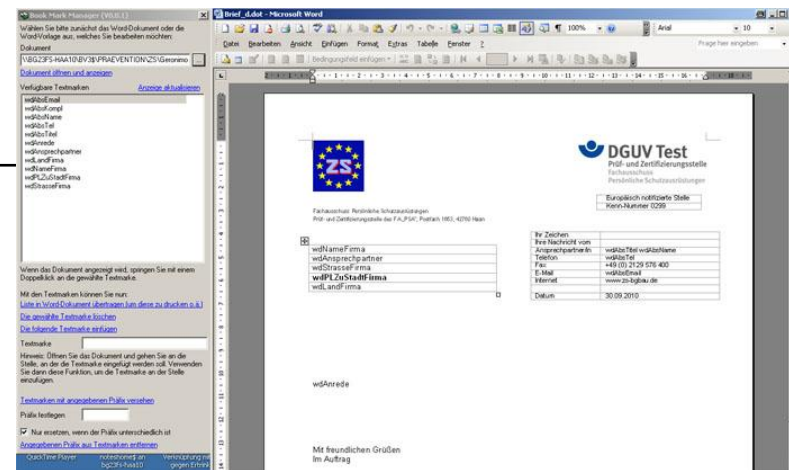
Book Mark Manager (V0.0.1)

Wählen Sie bitte zunächst das WordDokument oder die Word-Vorlage aus, welches Sie bearbeiten möchten.

Dokument

\\BG23FS-HAA10\BV3$\PRAEVENTION\ZS\Geronimo

Dokument öffnen und anzeigen

Verfügbare Textmarken

Anzeige aktualisieren

wdAbsEmail
wdAbsKompl
wdAbsName
wdAbsTel
wdAbsTitel
wdAnrede
wdAnsprechpartner
wdLandFirma
wdNameFirma
wdPLZuStadtFirma
wdStrasseFirma

Wenn das Dokument angezeigt wird, springen Sie mit einem Doppelklick an die gewählte Textmarke.

Mit den Textmarken können Sie nun:

Liste in WordDokument übertragen (um diese zu drucken o.ä.)

Die gewählte Textmarke löschen

Die folgende Textmarke einfügen

Textmarke

Hinweis: Öffnen Sie das Dokument und gehen Sie an die Stelle, an der die Textmarke eingefügt werden soll. Verwenden Sie dann diese Funktion, um die Textmarke an der Stelle einzufügen.

Textmarken mit angegebenen Präfix versehen

Präfix festlegen

Nur ersetzen, wenn der Präfix unterschiedlich ist

Angegebenen Präfix aus Textmarken entfernen

QuickTime Player | noteshome[i an bg23fs-haa10 | Verknüpfung mit gegen Erhink

Brief_d.dot - Microsoft Word

Datei Bearbeiten Ansicht Einfügen Format Extras Tabelle Fenster ?

100%

Arial

10

Frage hier eingeben

Bedingungsfeld einfügen

ZS

DGUV Test
Prüf- und Zertifizierungsstelle
Fachausschuss
Persönliche Schutzausrüstungen

Europäisch notifizierte Stelle
Kenn-Nummer 0299

Fachausschuss Persönliche Schutzausrüstungen
Prüf- und Zertifizierungsstelle des FA „PSA", Postfach 1863, 42760 Haan

wdNameFirma
wdAnsprechpartner
wdStrasseFirma
wdPLZuStadtFirma
wdLandFirma

| Ihr Zeichen | |
|---|---|
| Ihre Nachricht vom | |
| Ansprechpartner/in | wdAbsTitel wdAbsName |
| Telefon | wdAbsTel |
| Fax | +49 (0) 2129 576 400 |
| E-Mail | wdAbsEmail |
| Internet | www.zs-bgbau.de |
| Datum | 30.09.2010 |

wdAnrede

Mit freundlichen Grüßen
Im Auftrag